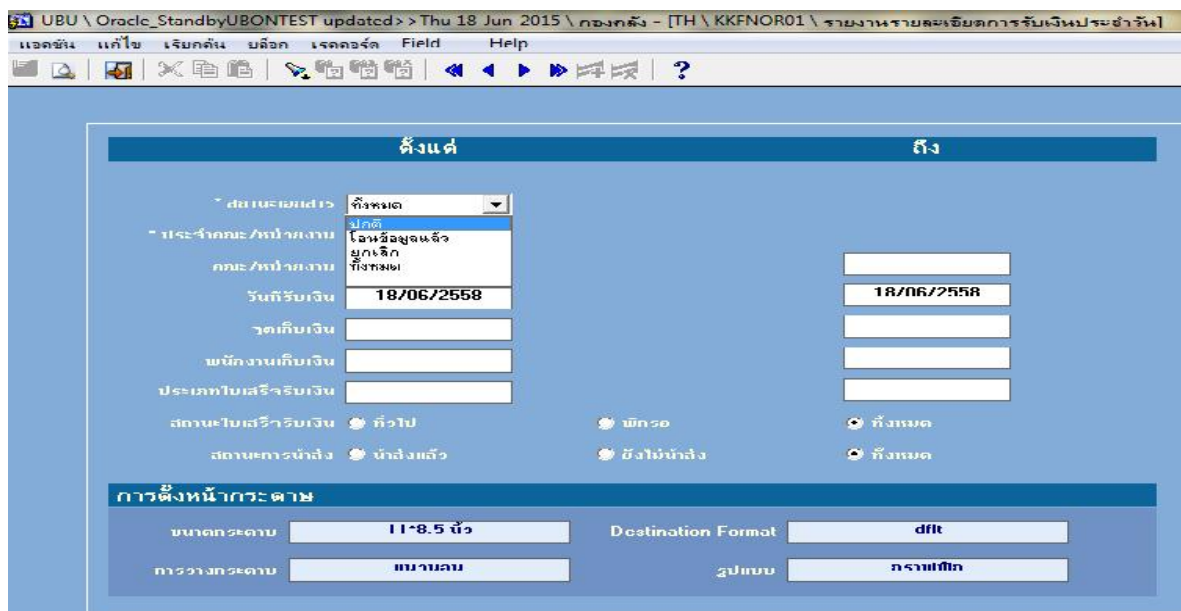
UBU \ Oracle_StandbyUBONTEST updated>>Thu 18 Jun 2015 \ กองคลัง - [TH \ KKFNOR01 \ รายงานรายละเอียดการรับเงินประจำวัน]

แอคชัน แก้ไข เรียกค้น บล็อก เรคคอร์ด Field Help

ตั้งแต่ ถึง

* สถานะเอกสาร ทั้งหมด
ปกติ
โอนข้อมูลแล้ว
ยกเลิก
ทั้งหมด

* ประจำคณะ/หน่วยงาน

คณะ/หน่วยงาน

วันที่รับเงิน 18/06/2558 18/06/2558

จุดเก็บเงิน

พนักงานเก็บเงิน

ประเภทใบเสร็จรับเงิน

สถานะใบเสร็จรับเงิน ทั่วไป พิกรอ ทั้งหมด

สถานะการนำส่ง นำส่งแล้ว ยังไม่นำส่ง ทั้งหมด

การตั้งหน้ากระดาษ

ขนาดกระดาษ 11*8.5 นิ้ว Destination Format dflt

การวางกระดาษ แนวนอน รูปแบบ กราฟฟิก